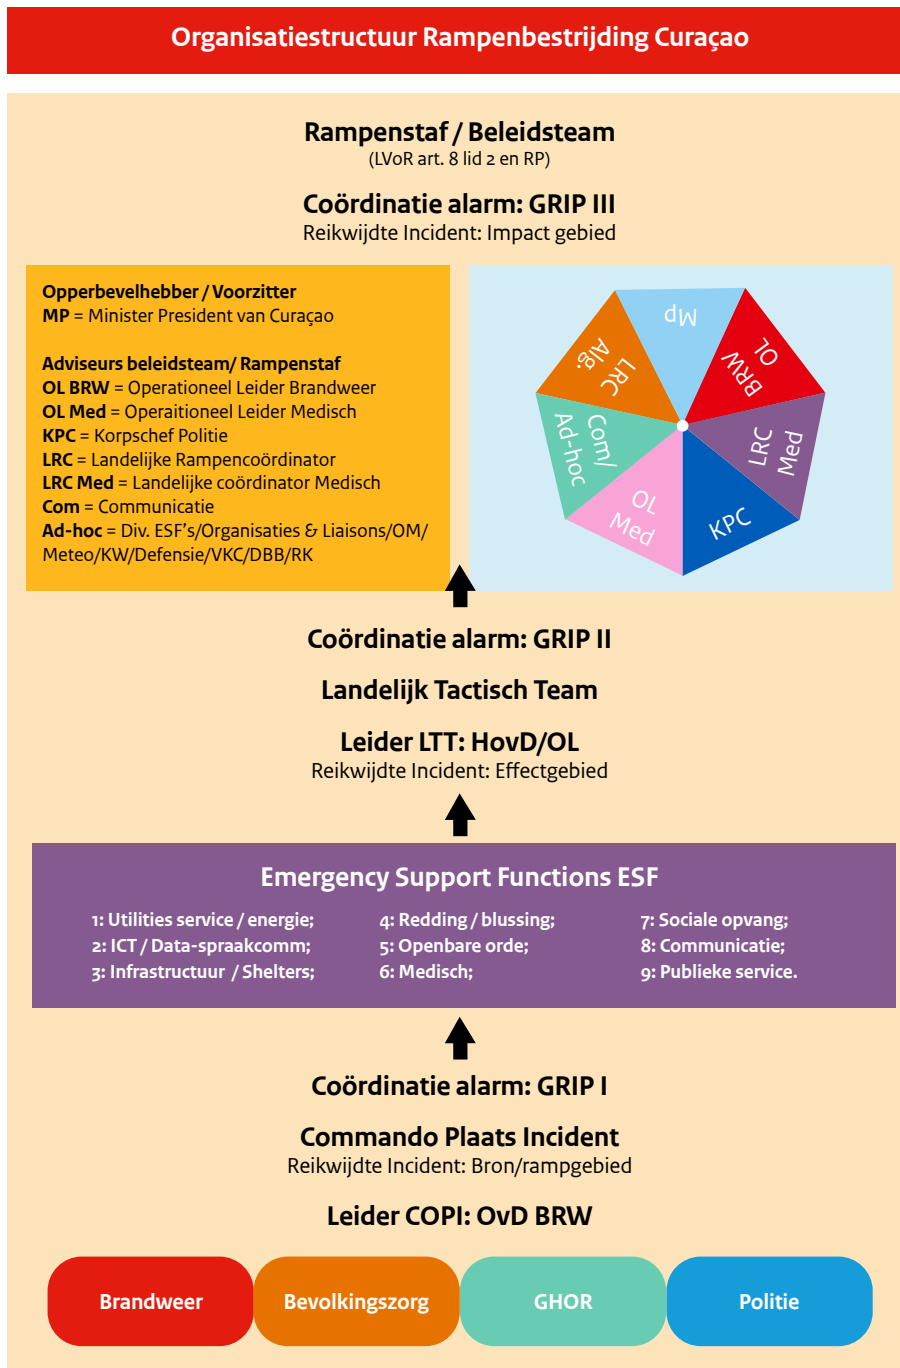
Organisatiestructuur Rampenbestrijding Curaçao

Rampenstaf / Beleidsteam
(LVoR art. 8 lid 2 en RP)

Coördinatie alarm: GRIP III
Reikwijdte Incident: Impact gebied

Opperbevelhebber / Voorzitter
MP = Minister President van Curaçao

Adviseurs beleidsteam/ Rampenstaf
OL BRW = Operationeel Leider Brandweer
OL Med = Operaitioneel Leider Medisch
KPC = Korpschef Politie
LRC = Landelijke Rampencoördinator
LRC Med = Landelijke coördinator Medisch
Com = Communicatie
Ad-hoc = Div. ESF's/Organisaties & Liaisons/OM/ Meteo/KW/Defensie/VKC/DBB/RK

MP
OL BRW
LRC Med
KPC
OL Med
Com/ Ad-hoc
LRC Alg.

Coördinatie alarm: GRIP II

Landelijk Tactisch Team

Leider LTT: HovD/OL
Reikwijdte Incident: Effectgebied

Emergency Support Functions ESF

1: Utilities service / energie;
2: ICT / Data-spraakcomm;
3: Infrastructuur / Shelters;

4: Redding / blussing;
5: Openbare orde;
6: Medisch;

7: Sociale opvang;
8: Communicatie;
9: Publieke service.

Coördinatie alarm: GRIP I

Commando Plaats Incident
Reikwijdte Incident: Bron/rampgebied

Leider COPI: OvD BRW

Brandweer
Bevolkingszorg
GHOR
Politie